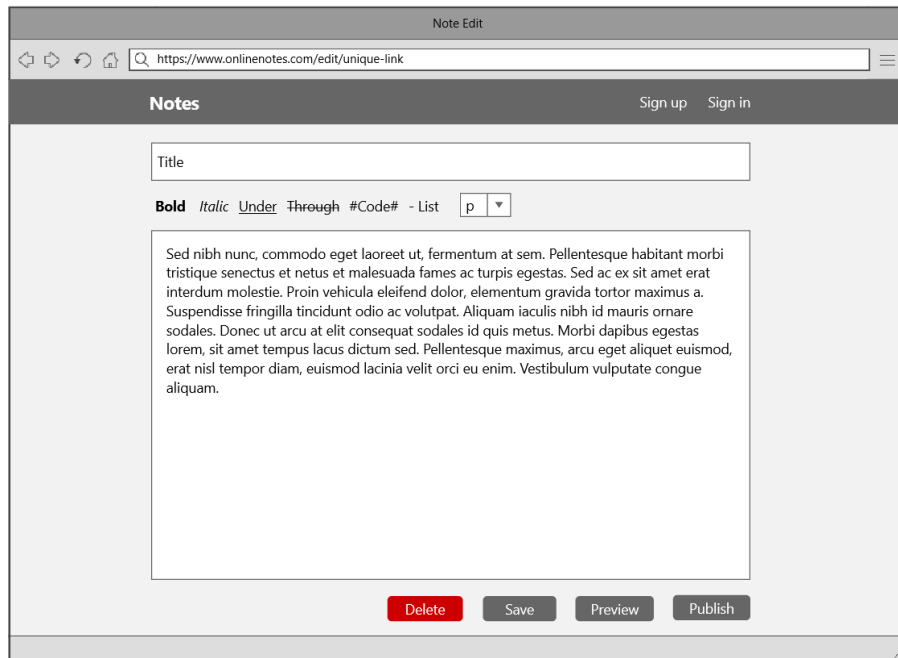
Note Edit

https://www.onlinenotes.com/edit/unique-link

Notes

Sign up Sign in

Title

Bold Italic Under Through #Code# - List p

Sed nibh nunc, commodo eget laoreet ut, fermentum at sem. Pellentesque habitant morbi tristique senectus et netus et malesuada fames ac turpis egestas. Sed ac ex sit amet erat interdum molestie. Proin vehicula eleifend dolor, elementum gravida tortor maximus a. Suspendisse fringilla tincidunt odio ac volutpat. Aliquam iaculis nibh id mauris ornare sodales. Donec ut arcu at elit consequat sodales id quis metus. Morbi dapibus egestas lorem, sit amet tempus lacus dictum sed. Pellentesque maximus, arcu eget aliquet euismod, erat nisl tempor diam, euismod lacinia velit orci eu enim. Vestibulum vulputate congue aliquam.

Delete Save Preview Publish